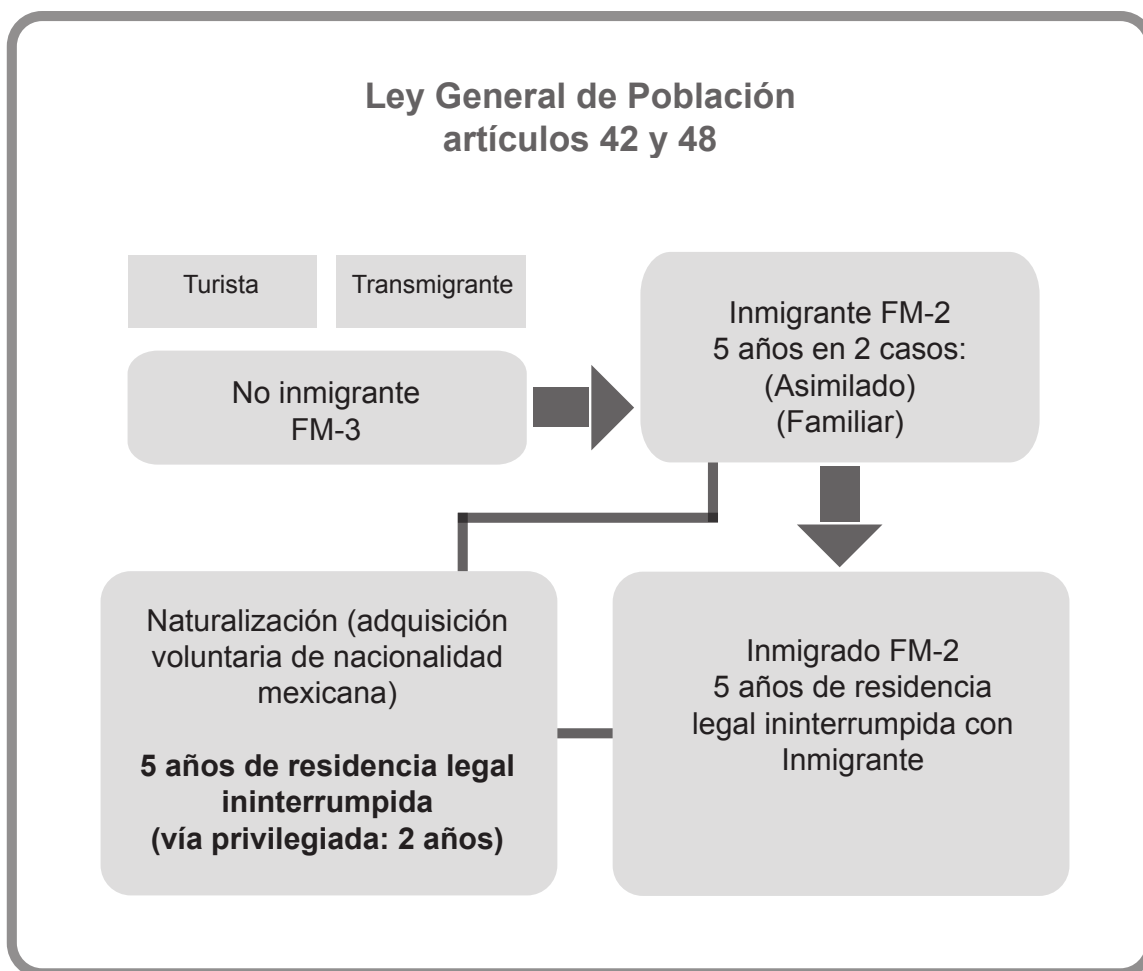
Ley General de Población
artículos 42 y 48

Turista

Transmigrante

No inmigrante
FM-3

Inmigrante FM-2
5 años en 2 casos:
(Asimilado)
(Familiar)

Naturalización (adquisición voluntaria de nacionalidad mexicana)

**5 años de residencia legal ininterrumpida**
**(vía privilegiada: 2 años)**

Inmigrado FM-2
5 años de residencia legal ininterrumpida con Inmigrante